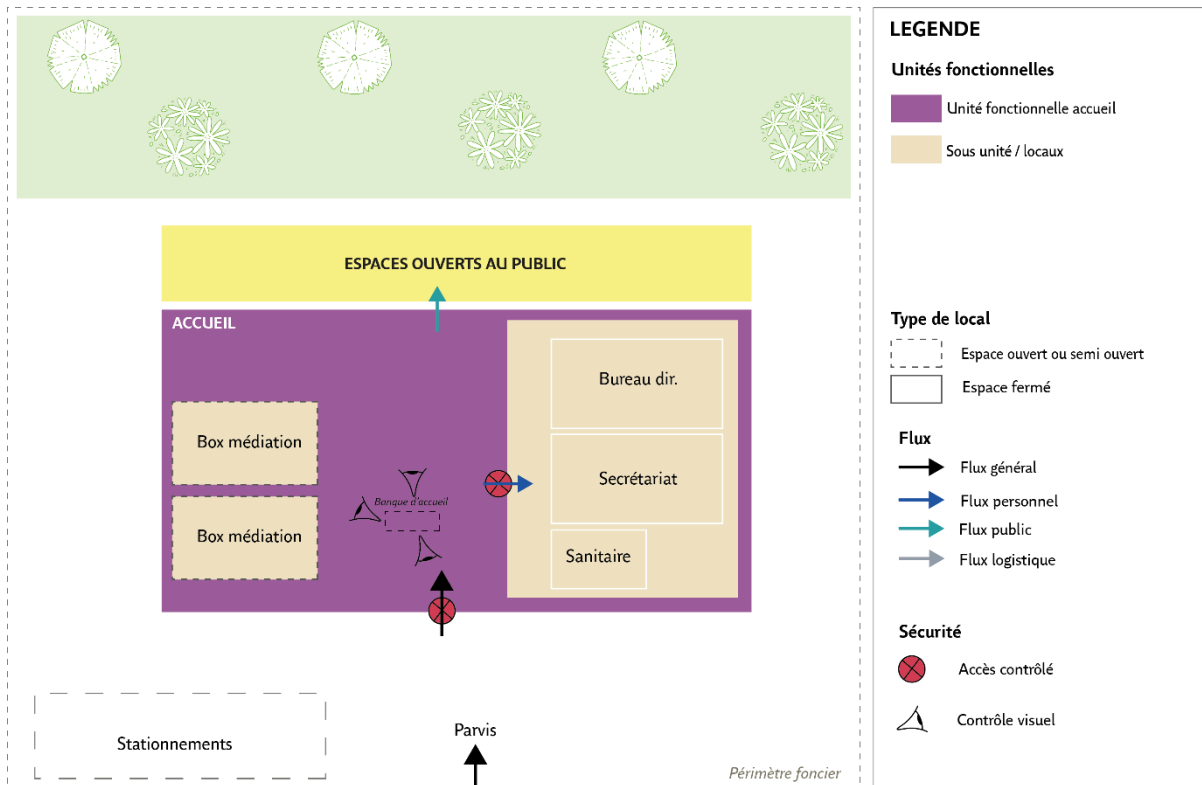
ESPACES OUVERTS AU PUBLIC

ACCUEIL

Box médiation

Box médiation

Banque d'accueil

Bureau dir.

Secrétariat

Sanitaire

Stationnements

Parvis

Périmètre foncier

LEGENDE

Unités fonctionnelles

Unité fonctionnelle accueil

Sous unité / locaux

Type de local

Espace ouvert ou semi ouvert

Espace fermé

Flux

Flux général

Flux personnel

Flux public

Flux logistique

Sécurité

Accès contrôlé

Contrôle visuel